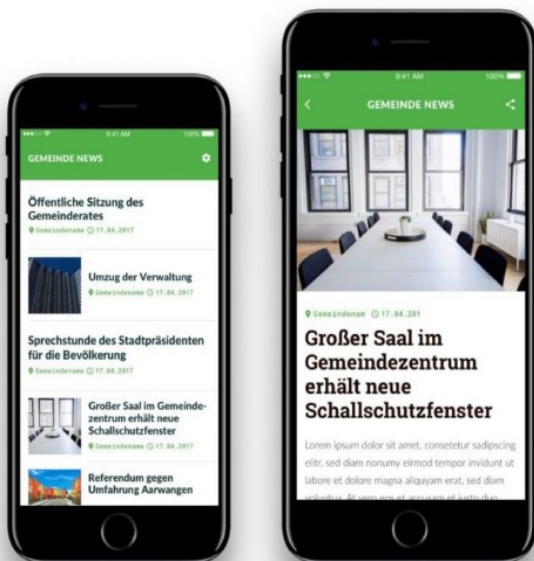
9:41 AM 100%

GEMEINDE NEWS

Öffentliche Sitzung des Gemeinderates

Gemeindename 17.04.2017

Umzug der Verwaltung

Gemeindename 17.04.2017

Sprechstunde des Stadtpräsidenten für die Bevölkerung

Gemeindename 17.04.2017

Großer Saal im Gemeindezentrum erhält neue Schallschutzfenster

Gemeindename 17.04.2017

Referendum gegen Umfahrung Aarwangen

9:41 AM 100%

GEMEINDE NEWS

Gemeindename 17.04.201

Großer Saal im Gemeindezentrum erhält neue Schallschutzfenster

Lorem ipsum dolor sit amet, consetetur sadipscing elitr, sed diam nonumy eirmod tempor invidunt ut labore et dolore magna aliquyam erat, sed diam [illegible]